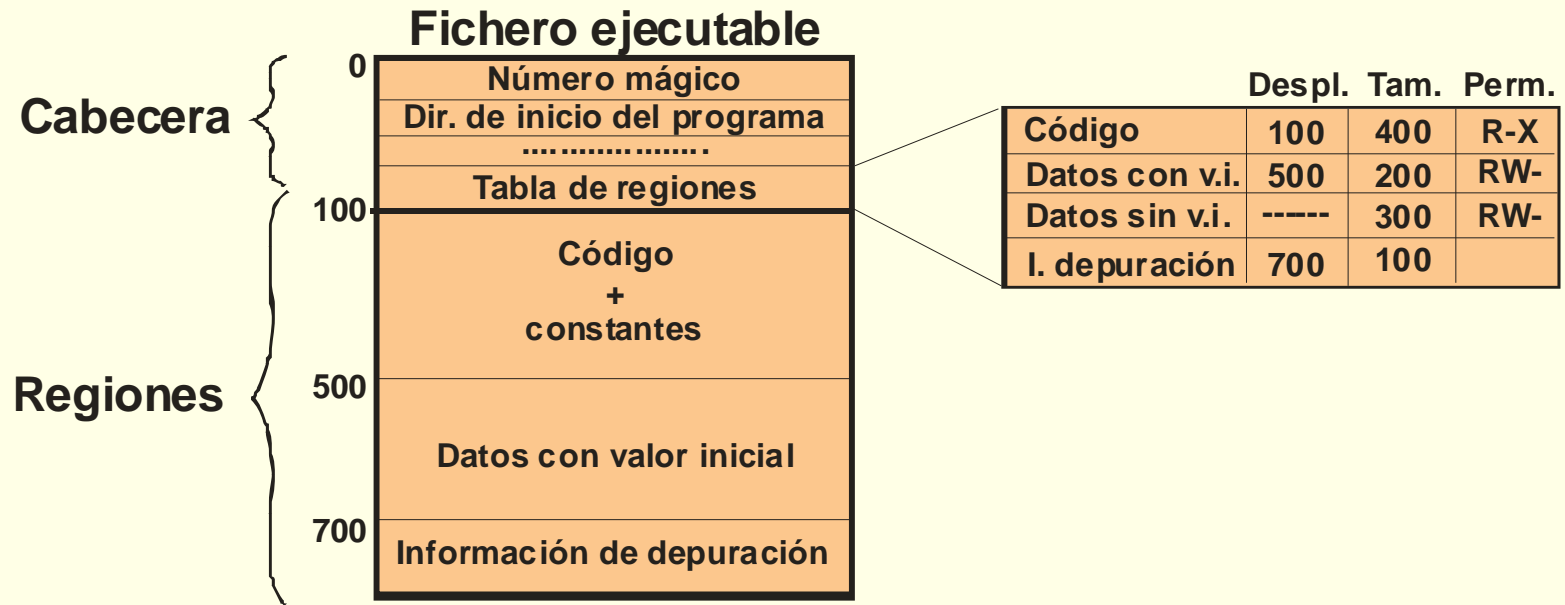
Fichero ejecutable

Cabecera

0

Número mágico

Dir. de inicio del programa

....................

Tabla de regiones

100

Código
+
constantes

Regiones

500

Datos con valor inicial

700

Información de depuración

| | Despl. | Tam. | Perm. |
|---|---|---|---|
| Código | 100 | 400 | R-X |
| Datos con v.i. | 500 | 200 | RW- |
| Datos sin v.i. | ------ | 300 | RW- |
| I. depuración | 700 | 100 | |